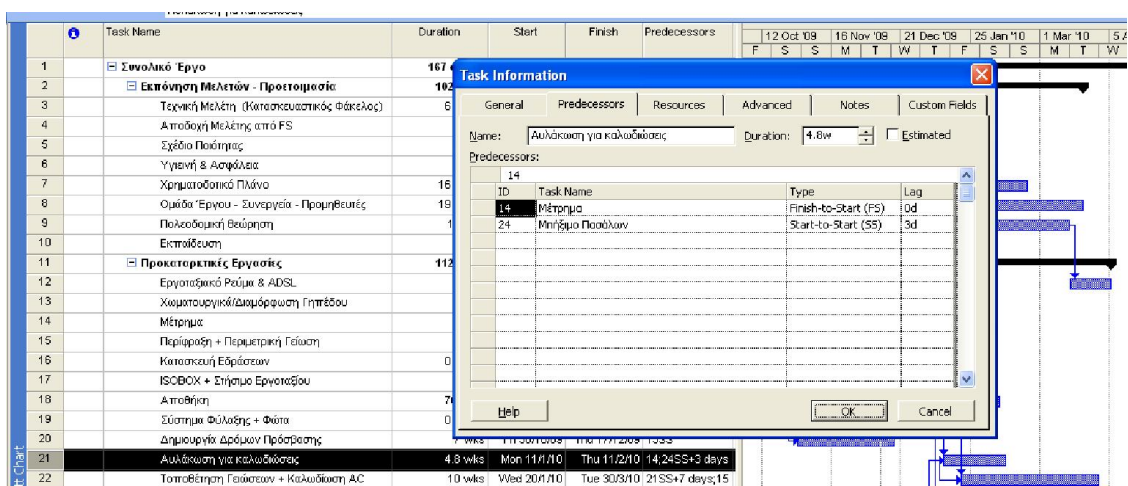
| | | Task Name | Duration | Start | Finish | Predecessors |
|---|---|---|---|---|---|---|
| 1 | | ⊟ Συνολικό Έργο | 167 | | | |
| 2 | | ⊟ Εκπόνηση Μελετών - Προετοιμασία | 102 | | | |
| 3 | | Τεχνική Μελέτη (Κατασκευαστικός Φάκελος) | 6 | | | |
| 4 | | Αποδοχή Μελέτης από FS | | | | |
| 5 | | Σχέδιο Ποιότητας | | | | |
| 6 | | Υγιεινή & Ασφάλεια | | | | |
| 7 | | Χρηματοδοτικό Πλάνο | 16 | | | |
| 8 | | Ομάδα Έργου - Συνεργεία - Προμηθευτές | 19 | | | |
| 9 | | Πολεοδομική θεώρηση | 1 | | | |
| 10 | | Εκπαίδευση | | | | |
| 11 | | ⊟ Προκαταρκτικές Εργασίες | 112 | | | |
| 12 | | Εργοταξιακό Ρεύμα & ADSL | | | | |
| 13 | | Χωματουργικά/Διαμόρφωση Γηπέδου | | | | |
| 14 | | Μέτρημα | | | | |
| 15 | | Περίφραξη + Περιμετρική Γείωση | | | | |
| 16 | | Κατασκευή Εδράσεων | 0 | | | |
| 17 | | ISOBOX + Στήσιμο Εργοταξίου | | | | |
| 18 | | Αποθήκη | 7 | | | |
| 19 | | Σύστημα Φύλαξης + Φώτα | 0 | | | |
| 20 | | Δημιουργία Δρόμων Πρόσβασης | 7 wks | | | |
| 21 | | Αυλάκωση για καλωδιώσεις | 4.8 wks | Mon 11/1/10 | Thu 11/2/10 | 14;24SS+3 days |
| 22 | | Τοποθέτηση Γειώσεων + Καλωδίωση AC | 10 wks | Wed 20/1/10 | Tue 30/3/10 | 21SS+7 days;15 |

12 Oct '09 | 16 Nov '09 | 21 Dec '09 | 25 Jan '10 | 1 Mar '10 | 5 A
F S S M T W T F S S M T W

Task Information

General | Predecessors | Resources | Advanced | Notes | Custom Fields

Name: Αυλάκωση για καλωδιώσεις Duration: 4.8w ☐ Estimated

Predecessors:

14

| ID | Task Name | Type | Lag |
|---|---|---|---|
| 14 | Μέτρημα | Finish-to-Start (FS) | 0d |
| 24 | Μπήξιμο Πασάλων | Start-to-Start (SS) | 3d |

Help OK Cancel

Gantt Chart